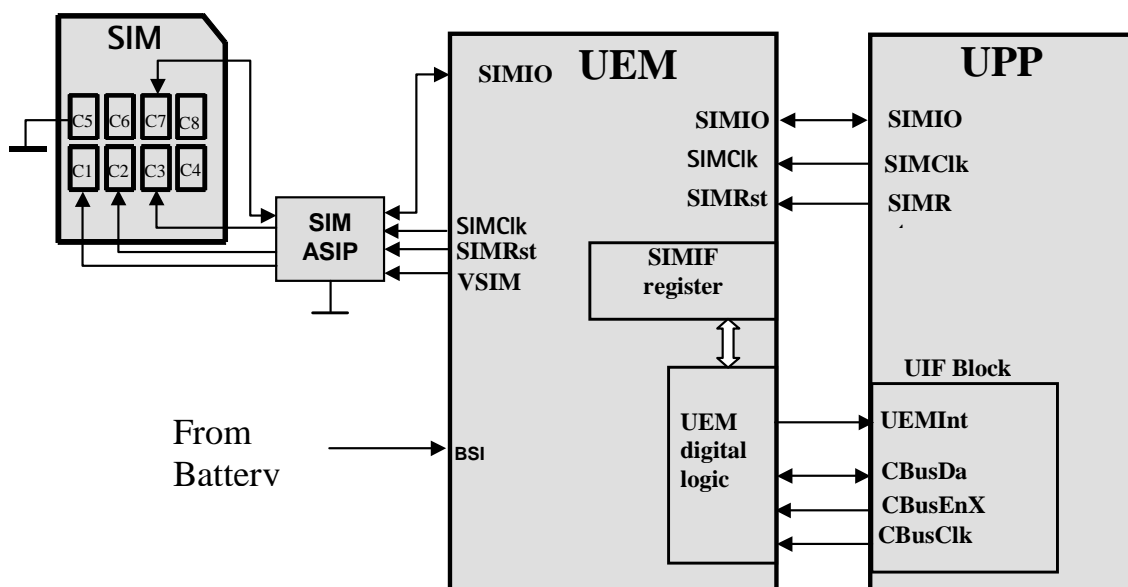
SIM

C5 C6 C7 C8

C1 C2 C3 C4

SIM ASIP

SIMIO UEM

SIMIO

SIMClk

SIMRst

SIMClk

SIMRst

VSIM

SIMIF register

UEM digital logic

From Batterv

BSI

UPP

SIMIO

SIMClk

SIMR

UIF Block

UEMInt

CBusDa

CBusEnX

CBusClk